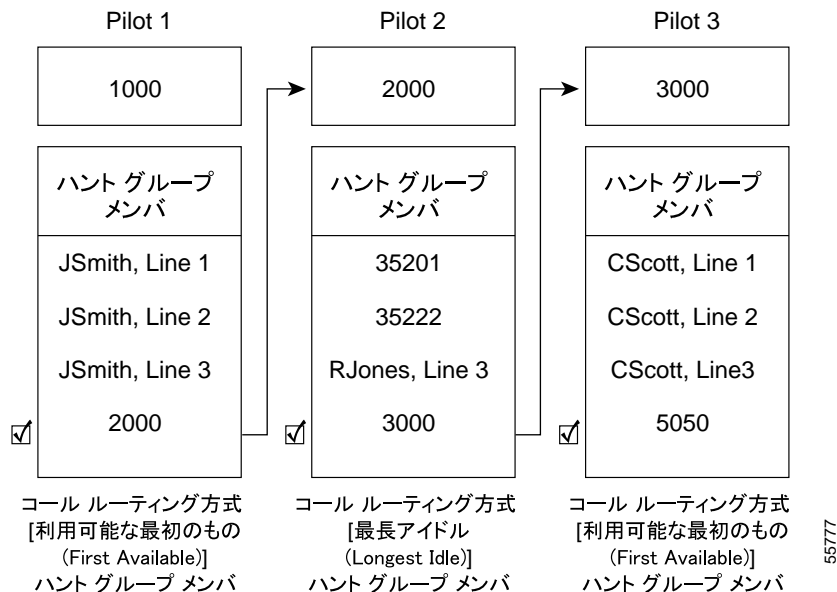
Pilot 1

1000

ハント グループ メンバ

JSmith, Line 1

JSmith, Line 2

JSmith, Line 3

☑ 2000

コール ルーティング方式 [利用可能な最初のもの (First Available)] ハント グループ メンバ

Pilot 2

2000

ハント グループ メンバ

35201

35222

RJones, Line 3

☑ 3000

コール ルーティング方式 [最長アイドル (Longest Idle)] ハント グループ メンバ

Pilot 3

3000

ハント グループ メンバ

CScott, Line 1

CScott, Line 2

CScott, Line3

☑ 5050

コール ルーティング方式 [利用可能な最初のもの (First Available)] ハント グループ メンバ

55777